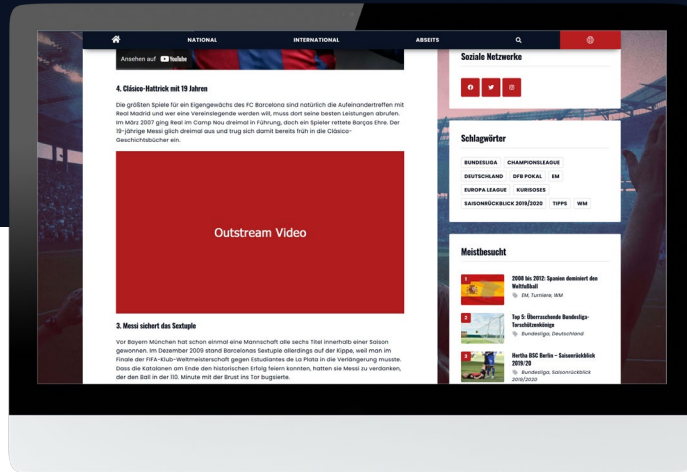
NATIONAL
INTERNATIONAL
ABSEITS

Ansehen auf YouTube

4. Clásico-Hattrick mit 19 Jahren

Die größten Spiele für ein Eigengewächs des FC Barcelona sind natürlich die Aufeinandertreffen mit Real Madrid und wer eine Vereinslegende werden will, muss dort seine besten Leistungen abrufen. Im März 2007 ging Real im Camp Nou dreimal in Führung, doch ein Spieler rettete Barças Ehre. Der 19-jährige Messi glich dreimal aus und trug sich damit bereits früh in die Clásico-Geschichtsbücher ein.

Outstream Video

3. Messi sichert das Sextuple

Vor Bayern München hat schon einmal eine Mannschaft alle sechs Titel innerhalb einer Saison gewonnen. Im Dezember 2009 stand Barcelonas Sextuple allerdings auf der Kippe, weil man im Finale der FIFA-Klub-Weltmeisterschaft gegen Estudiantes de La Plata in die Verlängerung musste. Dass die Katalanen am Ende den historischen Erfolg feiern konnten, hatten sie Messi zu verdanken, der den Ball in der 110. Minute mit der Brust ins Tor bugsierte.

Soziale Netzwerke

Schlagwörter

BUNDESLIGA
CHAMPIONSLEAGUE
DEUTSCHLAND
DFB POKAL
EM
EUROPA LEAGUE
KURIOSES
SAISONRÜCKBLICK 2019/2020
TIPPS
WM

Meistbesucht

1
2008 bis 2012: Spanien dominiert den Weltfußball
EM, Turniere, WM

2
Top 5: Überraschende Bundesliga-Torschützenkönige
Bundesliga, Deutschland

3
Hertha BSC Berlin – Saisonrückblick 2019/20
Bundesliga, Saisonrückblick 2019/2020